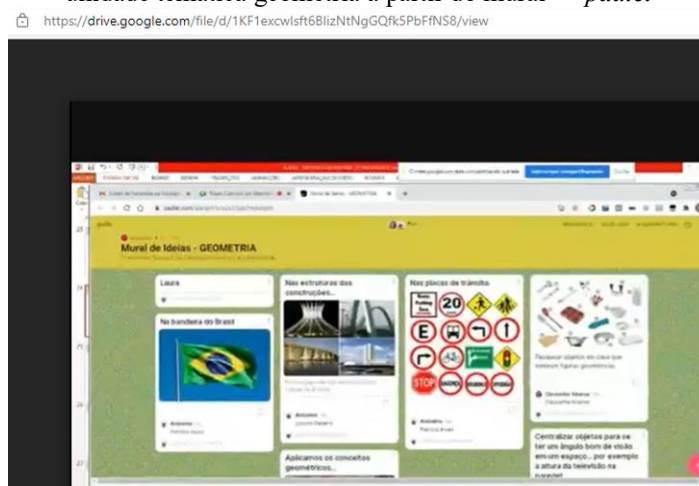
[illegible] geometria a partir do mural — padlet.
https://drive.google.com/file/d/1KF1excwlsft6BlizNtNgGQfk5PbFfNS8/view

Mural de Ideias - GEOMETRIA

Laura

No bandeira do Brasil

Nas estruturas das construções...

Nas placas de trânsito

20

E

STOP

Pesquisar objetos em casa que possuem figuras geométricas.

Aplicamos os conceitos geométricos...

Centralizar objetos para se ter um ângulo bom de visão em um espaço... por exemplo a altura da televisão na parede!